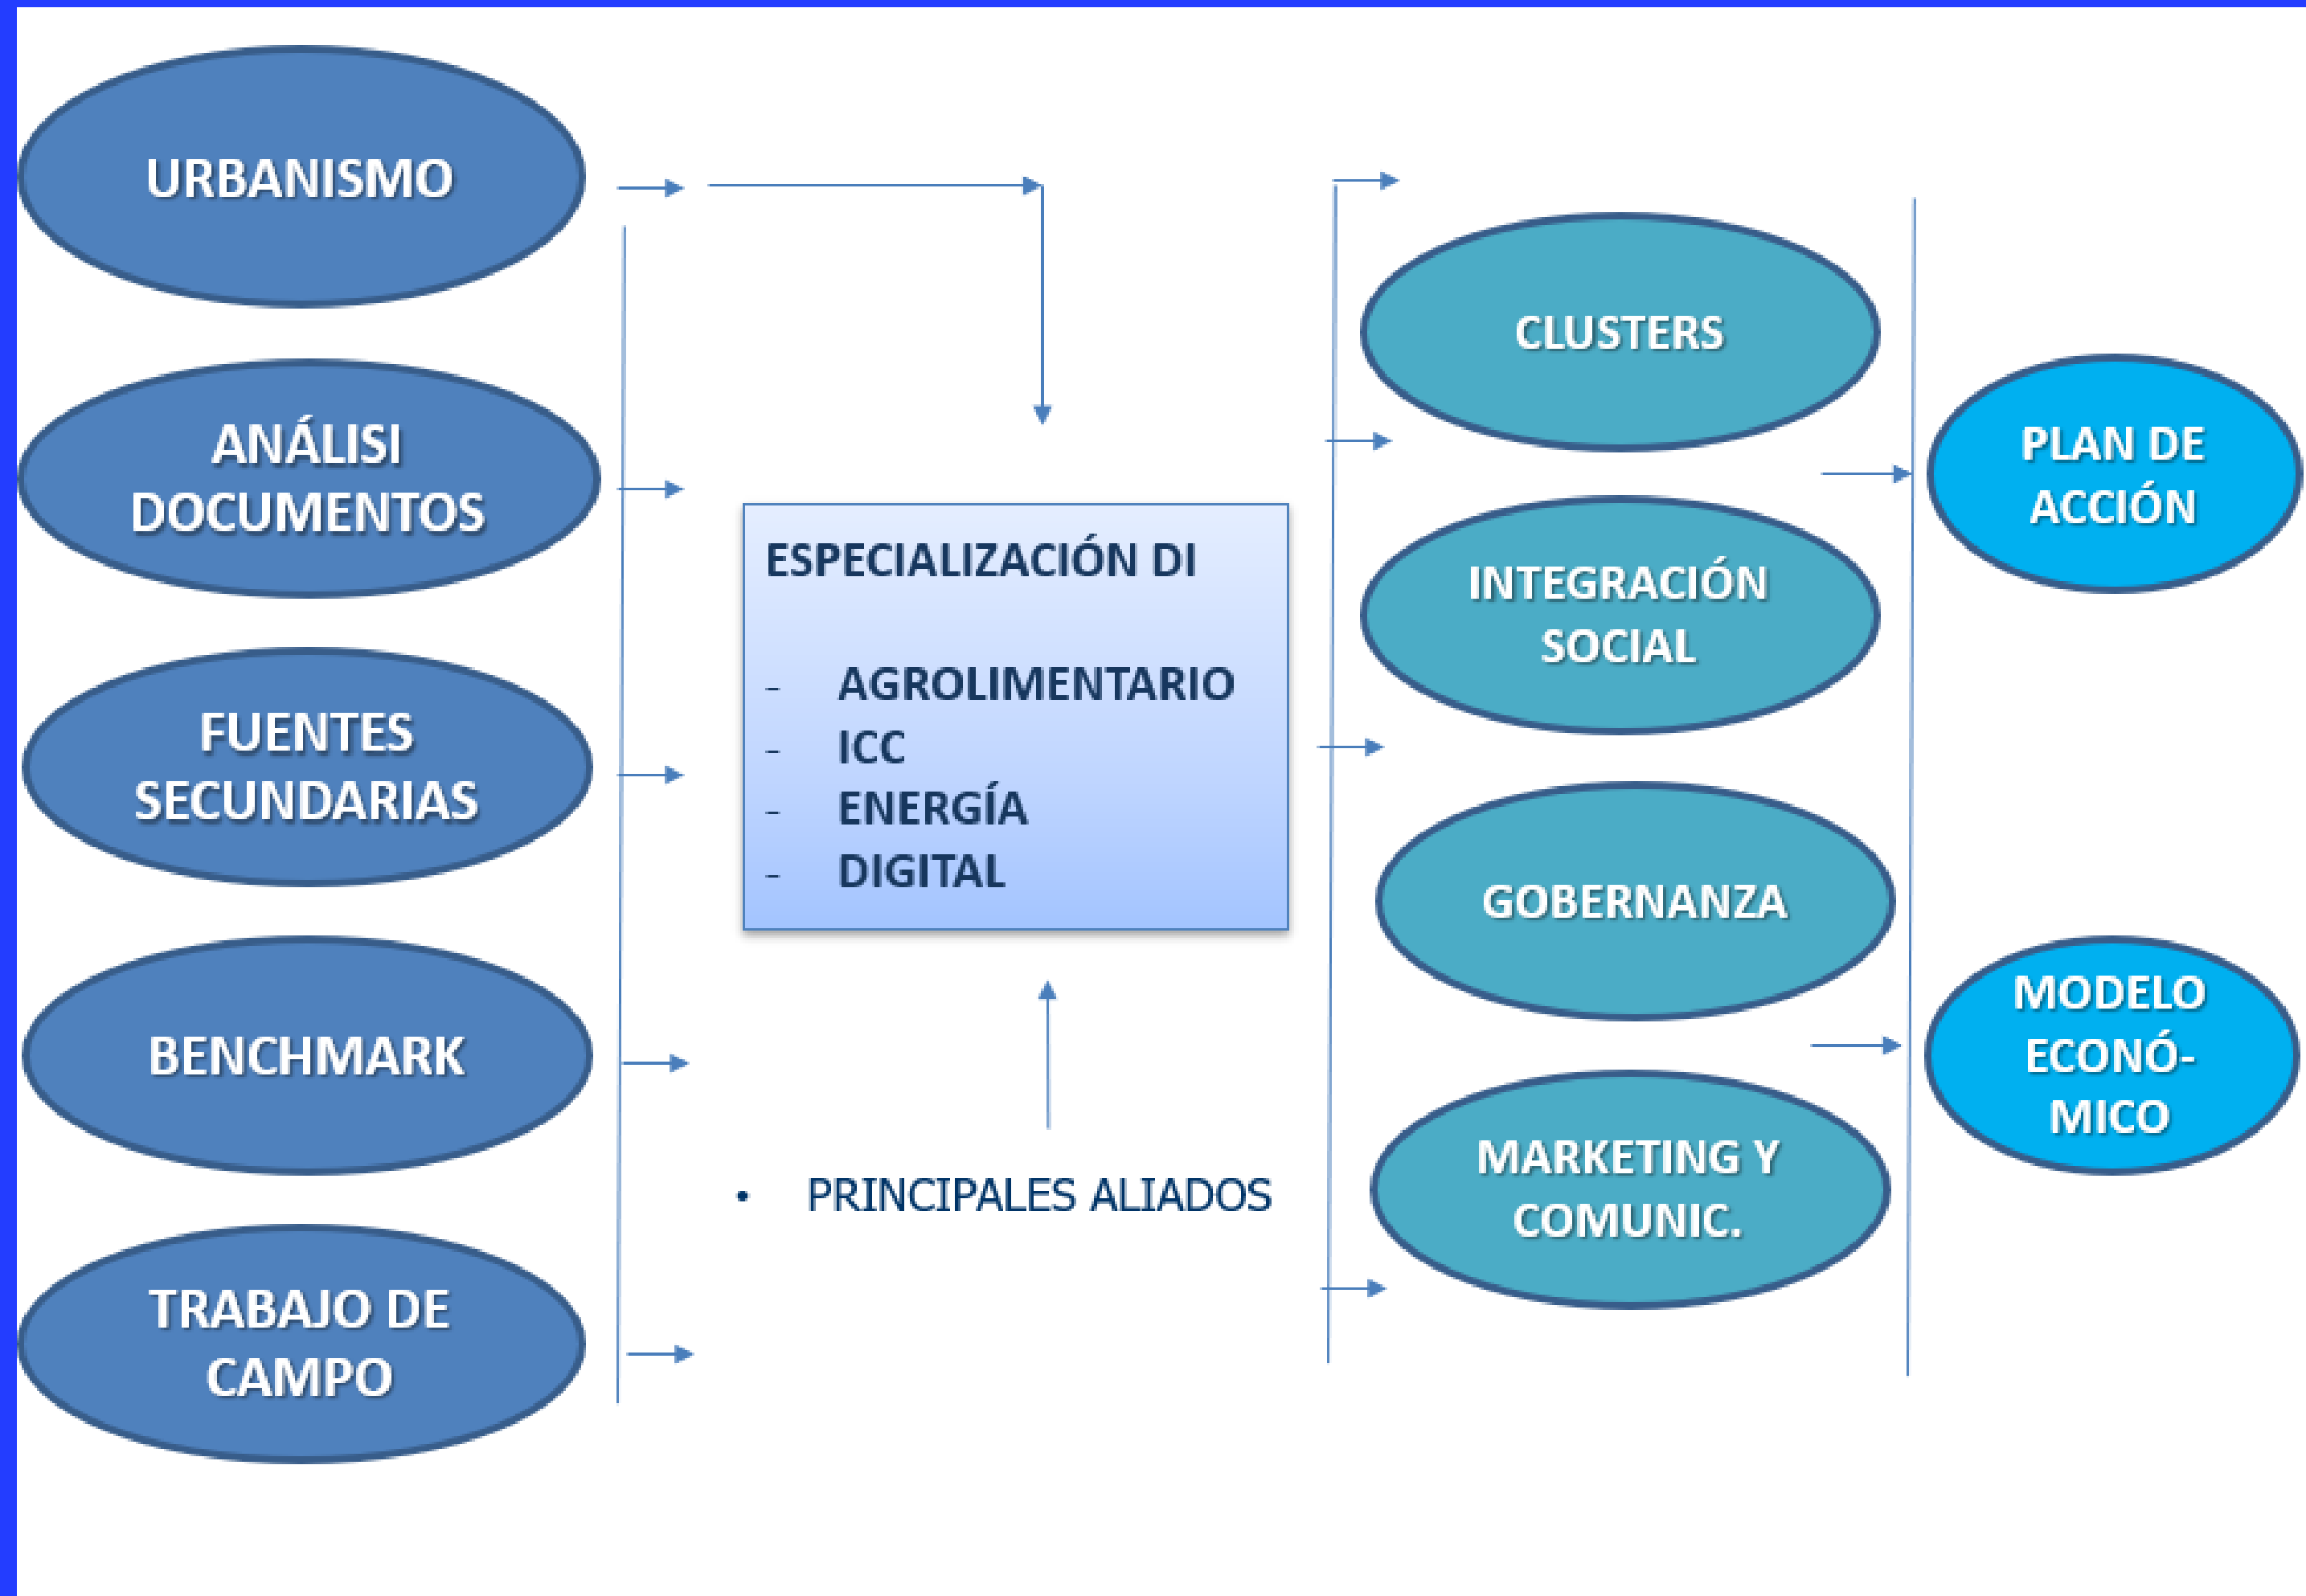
URBANISMO

ANÁLISI DOCUMENTOS

FUENTES SECUNDARIAS

BENCHMARK

TRABAJO DE CAMPO

ESPECIALIZACIÓN DI

- AGROLIMENTARIO
- ICC
- ENERGÍA
- DIGITAL

• PRINCIPALES ALIADOS

CLUSTERS

INTEGRACIÓN SOCIAL

GOBERNANZA

MARKETING Y COMUNIC.

PLAN DE ACCIÓN

MODELO ECONÓ-MICO